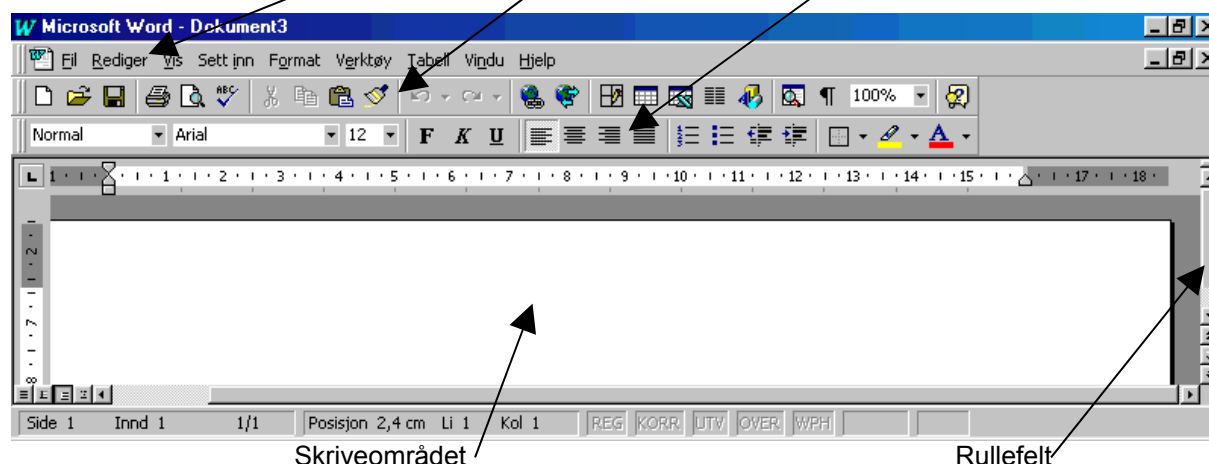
Microsoft Word - Dokument3

Fil Rediger Vis Sett inn Format Verktøy Tabell Vindu Hjelp

100%

Normal Arial 12 F K U

1 2 3 4 5 6 7 8 9 10 11 12 13 14 15 17 18

Side 1 Innd 1 1/1 Posisjon 2,4 cm Li 1 Kol 1 REG KORR UTV OVER WPH

Skriveområdet

Rullefelt